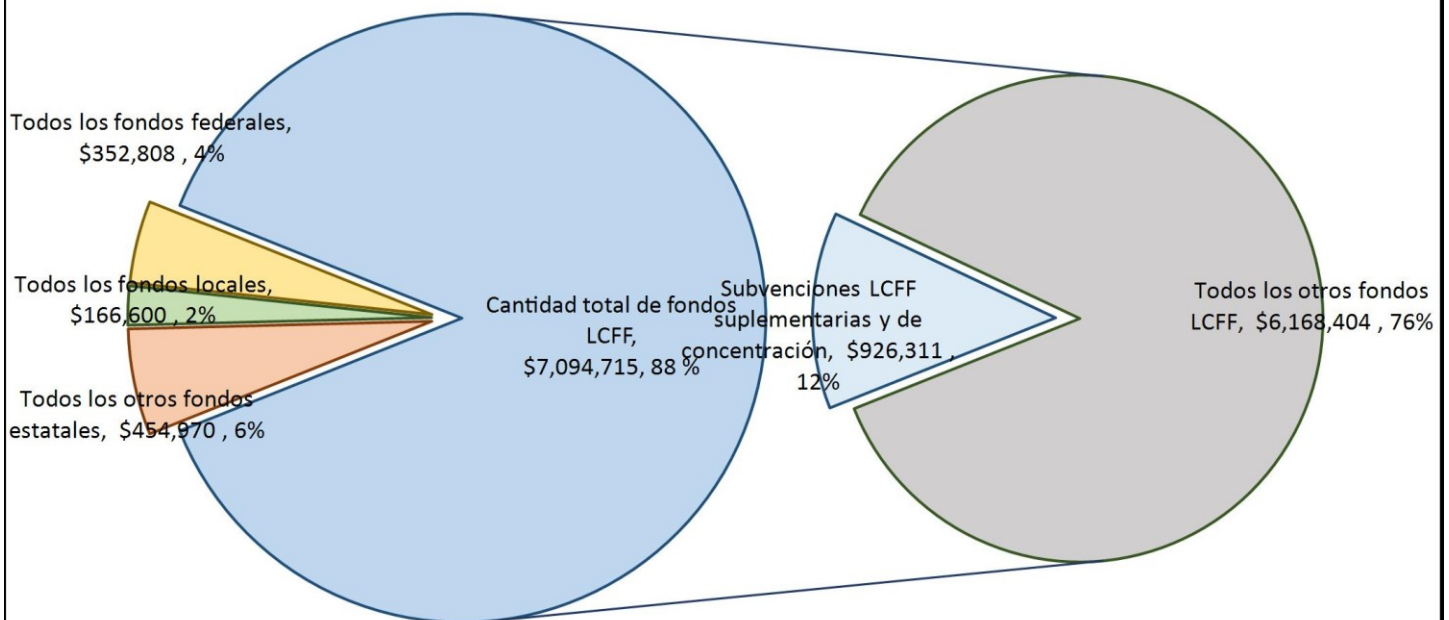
Todos los fondos federales, $352,808 , 4%

Todos los fondos locales, $166,600 , 2%

Todos los otros fondos estatales, $454,970 , 6%

Cantidad total de fondos LCFF, $7,094,715, 88 %

Subvenciones LCFF suplementarias y de concentración, $926,311 , 12%

Todos los otros fondos LCFF, $6,168,404 , 76%